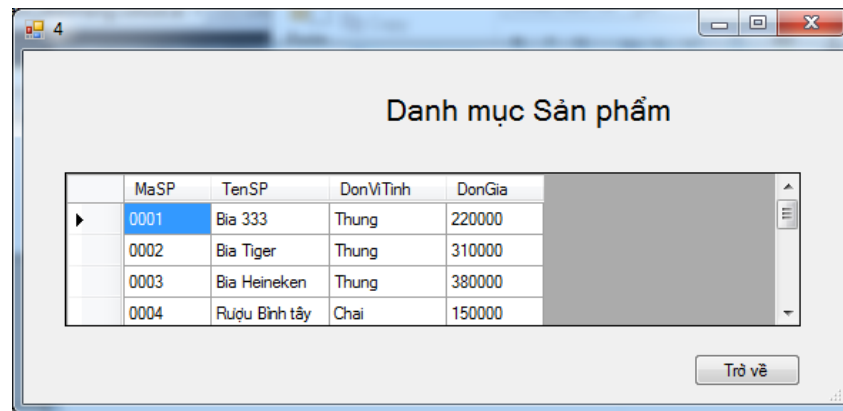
4

Danh mục Sản phẩm

| MaSP | TenSP | DonViTinh | DonGia |
|---|---|---|---|
| 0001 | Bia 333 | Thung | 220000 |
| 0002 | Bia Tiger | Thung | 310000 |
| 0003 | Bia Heineken | Thung | 380000 |
| 0004 | Rượu Bình tây | Chai | 150000 |

Trở về